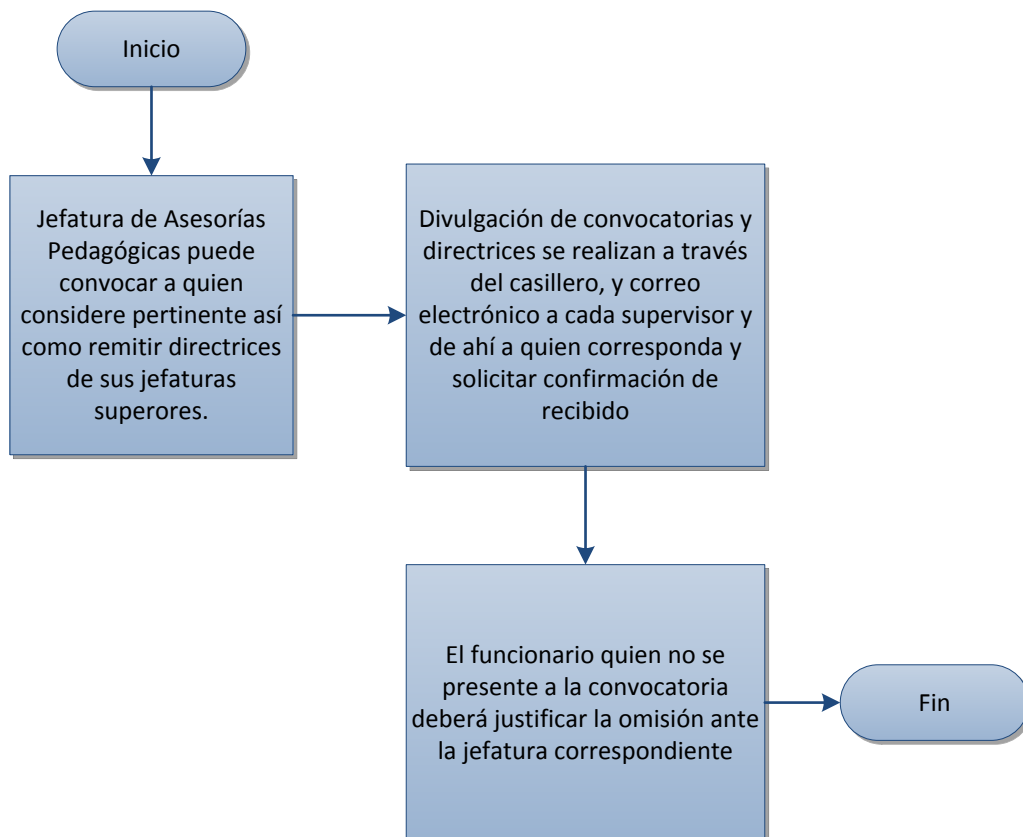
Inicio

Jefatura de Asesorías Pedagógicas puede convocar a quien considere pertinente así como remitir directrices de sus jefaturas superores.

Divulgación de convocatorias y directrices se realizan a través del casillero, y correo electrónico a cada supervisor y de ahí a quien corresponda y solicitar confirmación de recibido

El funcionario quien no se presente a la convocatoria deberá justificar la omisión ante la jefatura correspondiente

Fin